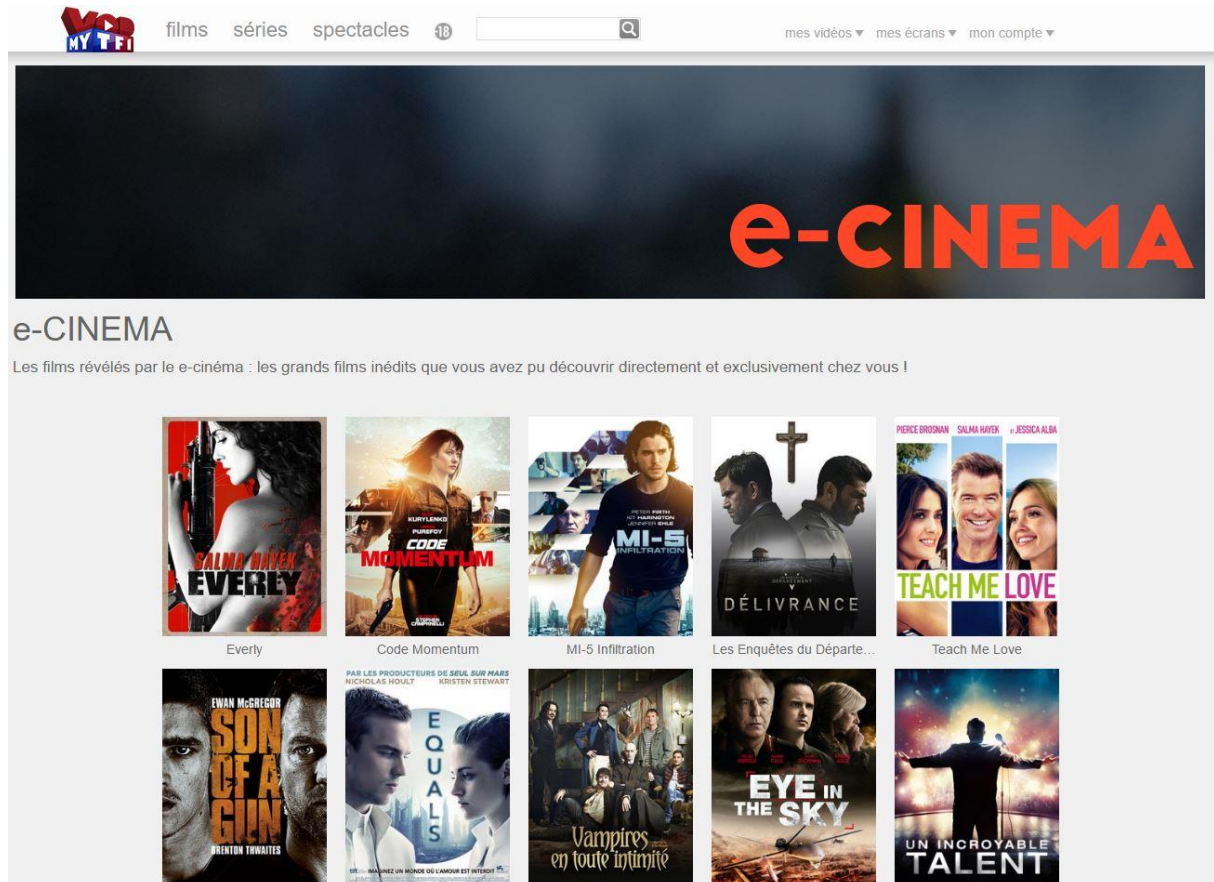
VOD MYTF1 films séries spectacles 18 mes vidéos ▾ mes écrans ▾ mon compte ▾

e-CINEMA

e-CINEMA

Les films révélés par le e-cinéma : les grands films inédits que vous avez pu découvrir directement et exclusivement chez vous !

SALMA HAYEK EVERLY
Everly

KURYLENKO PUREFOY CODE MOMENTUM
Code Momentum

PETER FIRTH KIT HARINGTON JENNIFER EHLE MI-5 INFILTRATION
MI-5 Infiltration

DÉLIVRANCE
Les Enquêtes du Départe...

PIERCE BROSNAN SALMA HAYEK JESSICA ALBA TEACH ME LOVE
Teach Me Love

EWAN McGREGOR SON OF A GUN BRENTON THWAITES

PAR LES PRODUCTEURS DE SEUL SUR MARS NICHOLAS HOULT KRISTEN STEWART EQUALS IMAGINEZ UN MONDE OÙ L'AMOUR EST INTERDIT

Vampires en toute intimité

EYE IN THE SKY

UN INCROYABLE TALENT